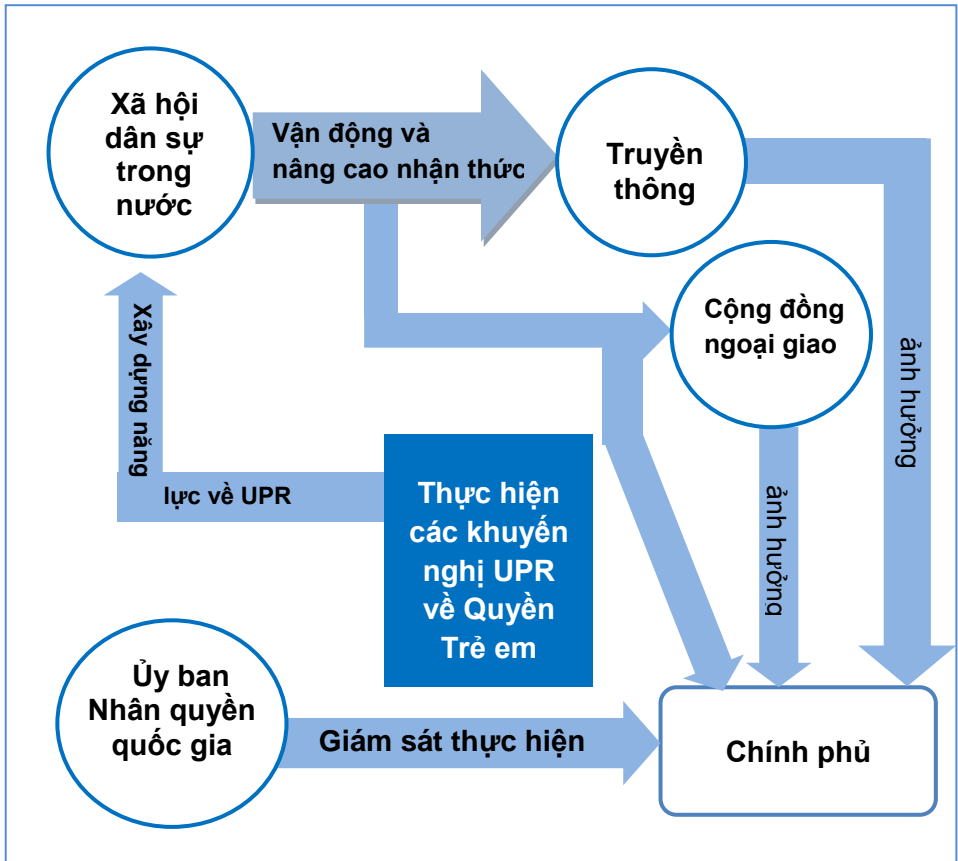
Xã hội dân sự trong nước

Vận động và nâng cao nhận thức

Truyền thông

Cộng đồng ngoại giao

ảnh hưởng

Xây dựng năng lực về UPR

Thực hiện các khuyến nghị UPR về Quyền Trẻ em

ảnh hưởng

Ủy ban Nhân quyền quốc gia

Giám sát thực hiện

Chính phủ